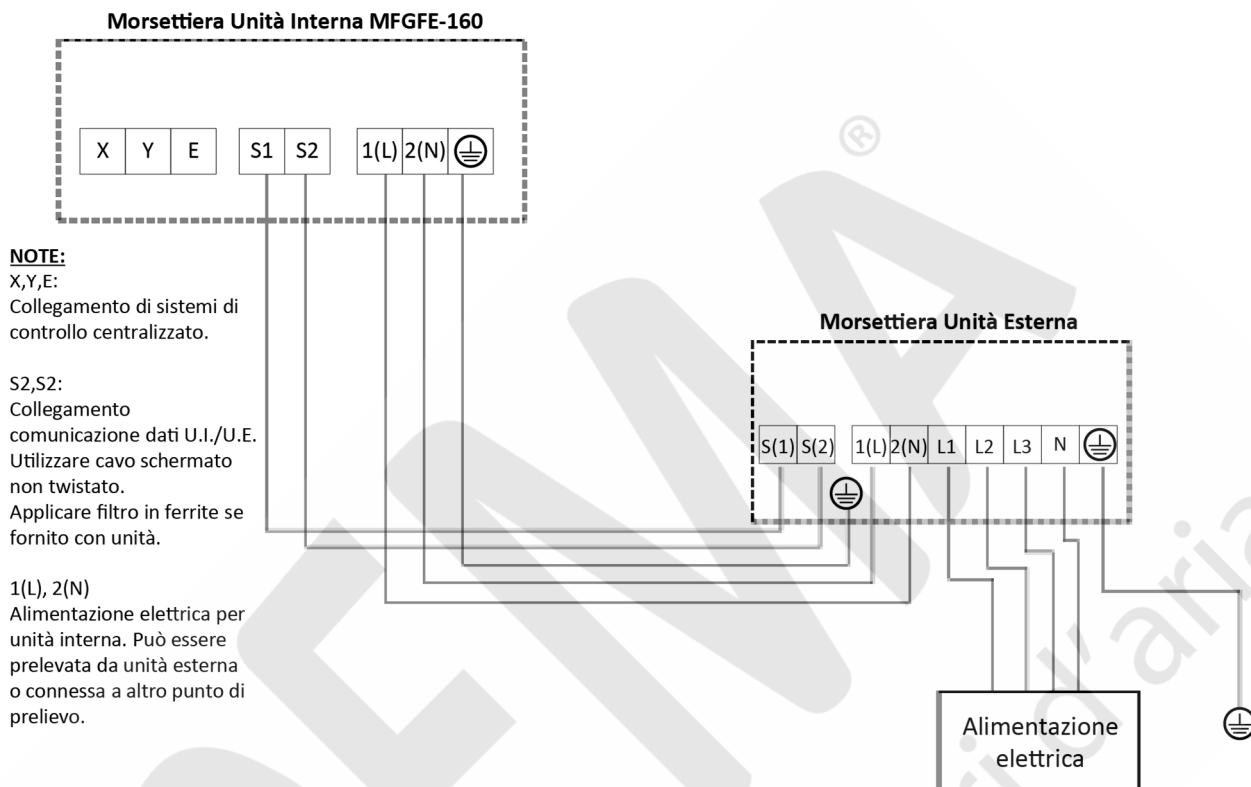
Morsettiera Unità Interna MFGFE-160

X Y E S1 S2 1(L) 2(N) ⏚

NOTE:
X,Y,E:
Collegamento di sistemi di controllo centralizzato.

S2,S2:
Collegamento comunicazione dati U.I./U.E.
Utilizzare cavo schermato non twistato.
Applicare filtro in ferrite se fornito con unità.

1(L), 2(N)
Alimentazione elettrica per unità interna. Può essere prelevata da unità esterna o connessa a altro punto di prelievo.

Morsettiera Unità Esterna

S(1) S(2) 1(L) 2(N) L1 L2 L3 N ⏚

⏚

Alimentazione elettrica

⏚